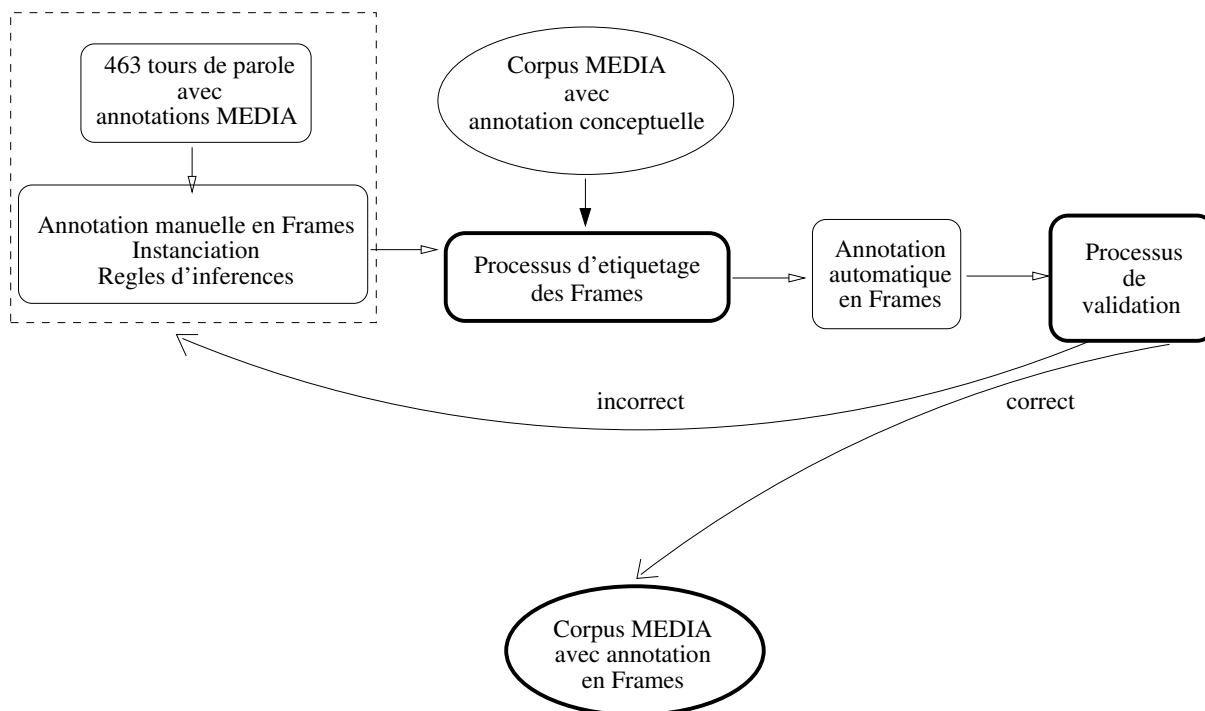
463 tours de parole
avec
annotations MEDIA

Corpus MEDIA
avec
annotation conceptuelle

Annotation manuelle en Frames
Instanciation
Regles d'inferences

Processus d'etiquetage
des Frames

Annotation
automatique
en Frames

Processus
de
validation

incorrect

correct

Corpus MEDIA
avec annotation
en Frames